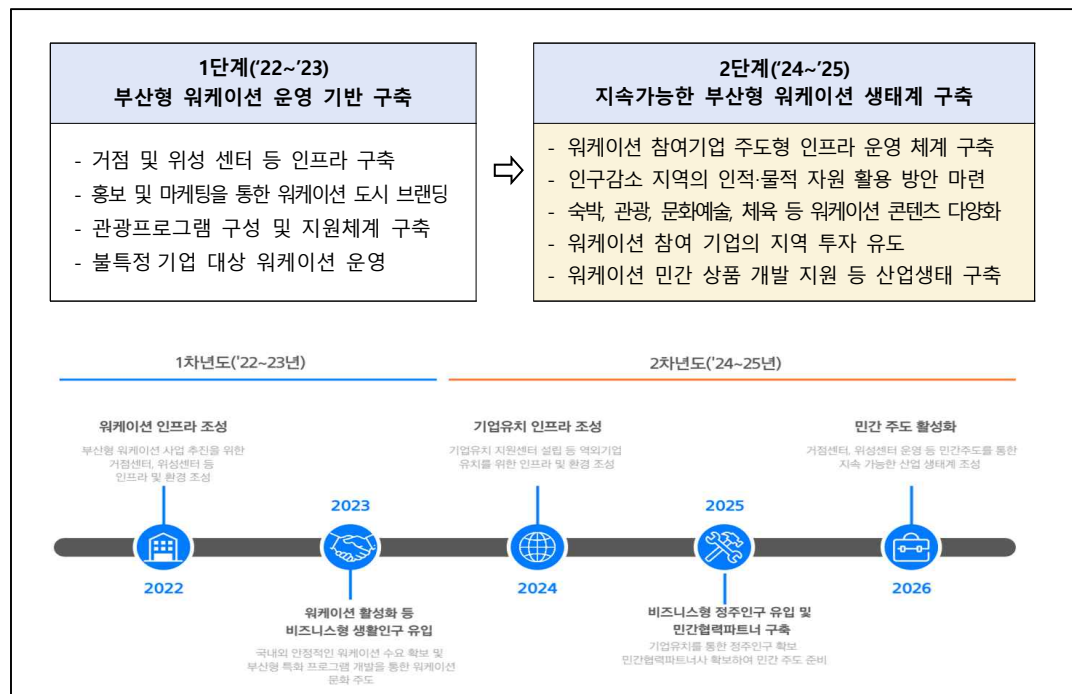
1단계('22~'23)
부산형 워케이션 운영 기반 구축

- 거점 및 위성 센터 등 인프라 구축
- 홍보 및 마케팅을 통한 워케이션 도시 브랜딩
- 관광프로그램 구성 및 지원체계 구축
- 불특정 기업 대상 워케이션 운영

2단계('24~'25)
지속가능한 부산형 워케이션 생태계 구축

- 워케이션 참여기업 주도형 인프라 운영 체계 구축
- 인구감소 지역의 인적·물적 자원 활용 방안 마련
- 숙박, 관광, 문화예술, 체육 등 워케이션 콘텐츠 다양화
- 워케이션 참여 기업의 지역 투자 유도
- 워케이션 민간 상품 개발 지원 등 산업생태 구축

1차년도('22~23년)

2차년도('24~25년)

워케이션 인프라 조성
부산형 워케이션 사업 추진을 위한 거점센터, 위성센터 등 인프라 및 환경 조성

2022

2023

워케이션 활성화 등 비즈니스형 생활인구 유입
국내외 안정적인 워케이션 수요 확보 및 부산형 특화 프로그램 개발을 통한 워케이션 문화 주도

기업유치 인프라 조성
기업유치 지원센터 설립 등 역외기업 유치를 위한 인프라 및 환경 조성

2024

2025

비즈니스형 정주인구 유입 및 민간협력파트너 구축
기업유치를 통한 정주인구 확보 민간협력파트너사 확보하여 민간 주도 준비

민간 주도 활성화
거점센터, 위성센터 운영 등 민간주도를 통한 지속 가능한 산업 생태계 조성

2026